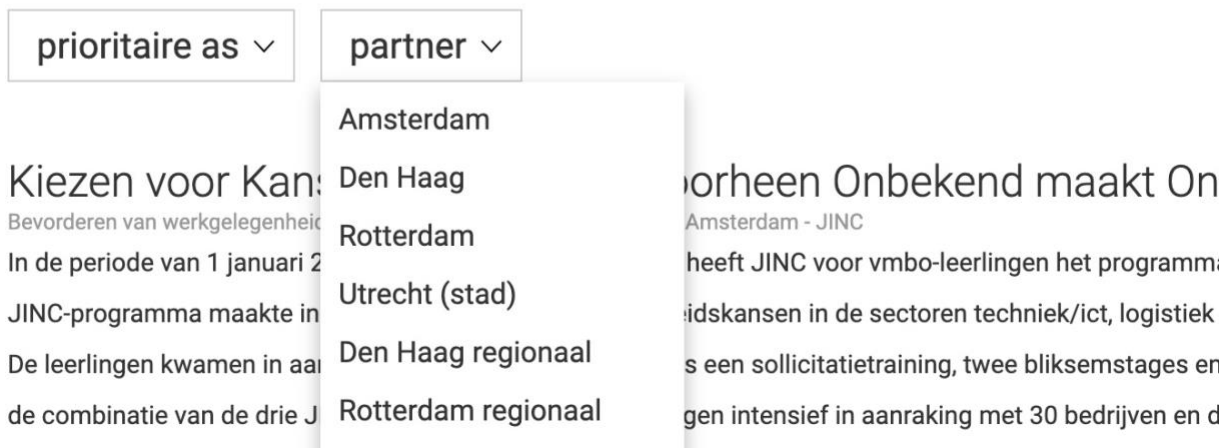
prioritaire as ∨

partner ∨

Amsterdam

Den Haag

Rotterdam

Utrecht (stad)

Den Haag regionaal

Rotterdam regionaal

Kiezen voor Kans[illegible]orheen Onbekend maakt On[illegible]

Bevorderen van werkgelegenhei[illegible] Amsterdam - JINC

In de periode van 1 januari 2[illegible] heeft JINC voor vmbo-leerlingen het programm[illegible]

JINC-programma maakte in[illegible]idskansen in de sectoren techniek/ict, logistiek

De leerlingen kwamen in aa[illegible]s een sollicitatietraining, twee bliksemstages en

de combinatie van de drie J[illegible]gen intensief in aanraking met 30 bedrijven en d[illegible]